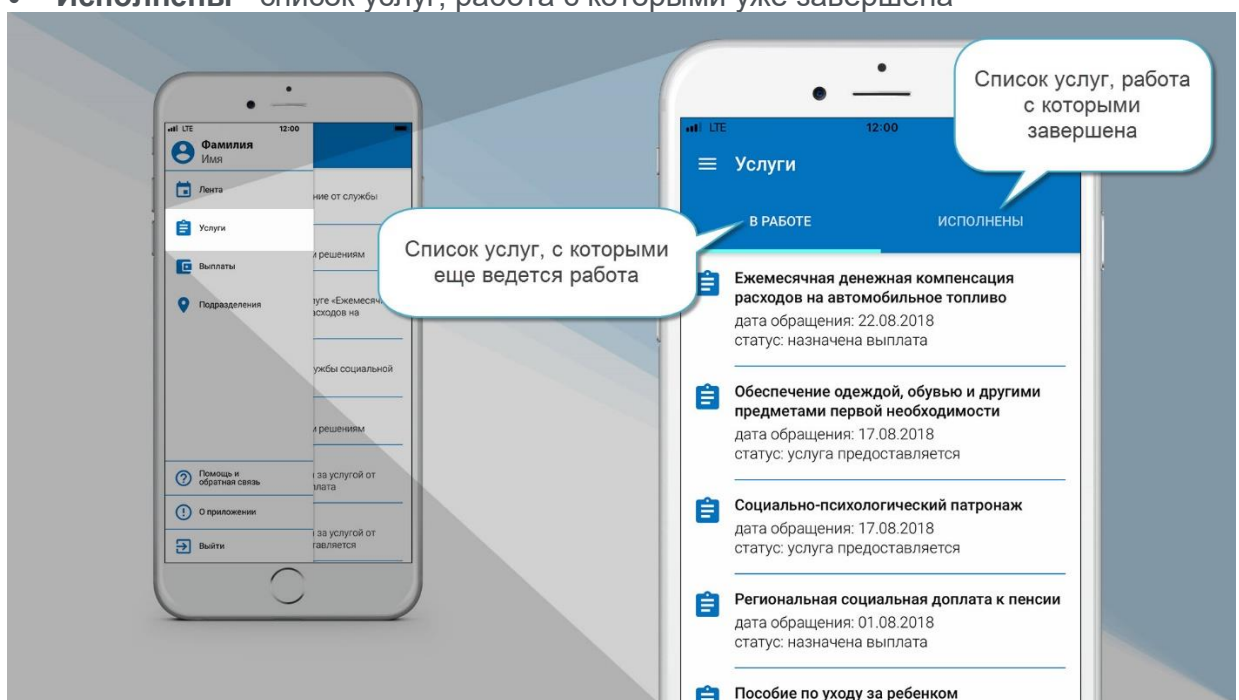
• **Исполнены** - список услуг, работа с которыми уже завершена

LTE 12:00
Фамилия
Имя
Лента
Услуги
Выплаты
Подразделения
Помощь и обратная связь
О приложении
Выйти

ние от службы
и решениям
уге «Ежемесяч
асходов на
ужбы социальной
и решениям
за услугой от
лата
за услугой от
авляется

LTE 12:00
Услуги
В РАБОТЕ
ИСПОЛНЕНЫ

Список услуг, работа с которыми завершена

Список услуг, с которыми еще ведется работа

Ежемесячная денежная компенсация расходов на автомобильное топливо
дата обращения: 22.08.2018
статус: назначена выплата

Обеспечение одеждой, обувью и другими предметами первой необходимости
дата обращения: 17.08.2018
статус: услуга предоставляется

Социально-психологический патронаж
дата обращения: 17.08.2018
статус: услуга предоставляется

Региональная социальная доплата к пенсии
дата обращения: 01.08.2018
статус: назначена выплата

Пособие по уходу за ребенком